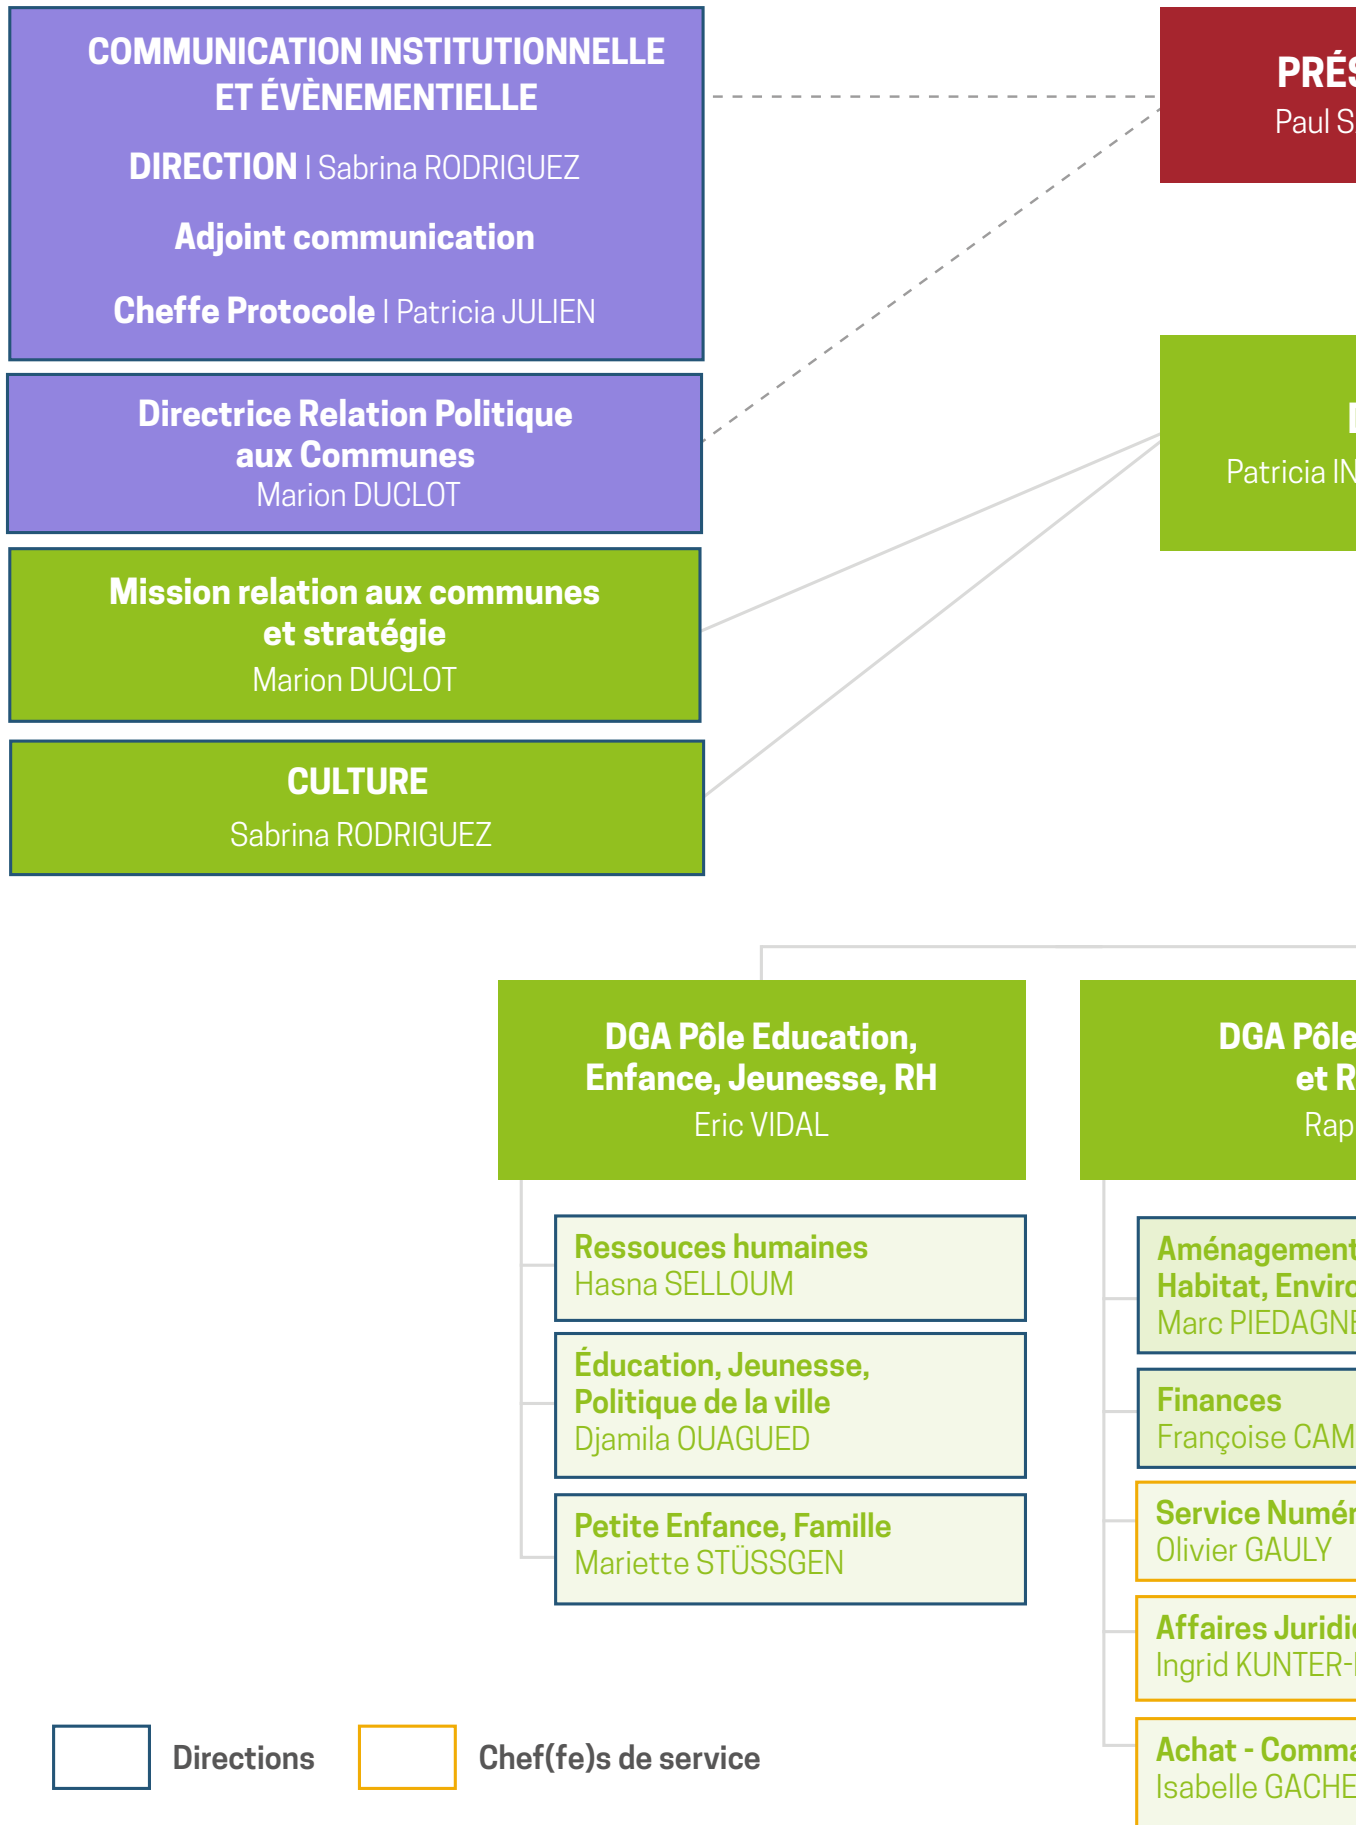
COMMUNICATION INSTITUTIONNELLE ET ÉVÈNEMENTIELLE

DIRECTION | Sabrina RODRIGUEZ

Adjoint communication

Cheffe Protocole | Patricia JULIEN

PRÉS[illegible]
Paul S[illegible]

Directrice Relation Politique aux Communes
Marion DUCLOT

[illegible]
Patricia IN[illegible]

Mission relation aux communes et stratégie
Marion DUCLOT

CULTURE
Sabrina RODRIGUEZ

DGA Pôle Education, Enfance, Jeunesse, RH
Eric VIDAL

DGA Pôle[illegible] et R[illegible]
Rap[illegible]

Ressouces humaines
Hasna SELLOUM

Éducation, Jeunesse, Politique de la ville
Djamila OUAGUED

Petite Enfance, Famille
Mariette STÜSSGEN

Aménagement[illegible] Habitat, Enviro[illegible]
Marc PIEDAGNE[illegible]

Finances
Françoise CAM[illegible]

Service Numér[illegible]
Olivier GAULY

Affaires Juridi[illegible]
Ingrid KUNTER-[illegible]

Achat - Comma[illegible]
Isabelle GACHE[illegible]

Directions

Chef(fe)s de service